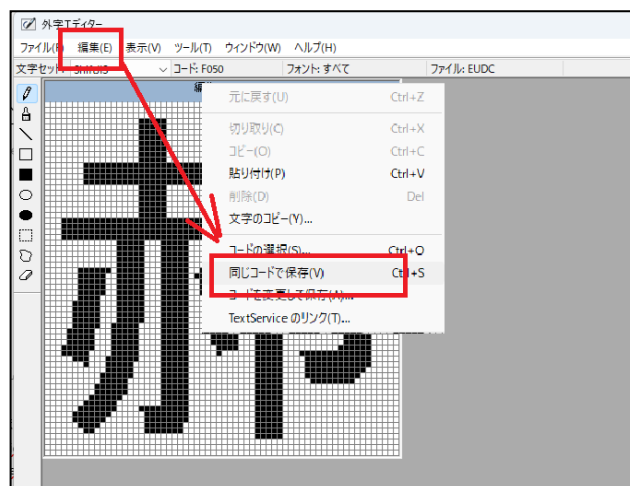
外字エディター

ファイル(F) 編集(E) 表示(V) ツール(T) ウィンドウ(W) ヘルプ(H)

文字セット: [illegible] コード: F050 フォント: すべて ファイル: EUDC

元に戻す(U) Ctrl+Z
切り取り(C) Ctrl+X
コピー(O) Ctrl+C
貼り付け(P) Ctrl+V
削除(D) Del
文字のコピー(Y)...
コードの選択(S)... Ctrl+O
同じコードで保存(V) Ctrl+S
コードを変更して保存(A)...
TextService のリンク(T)...